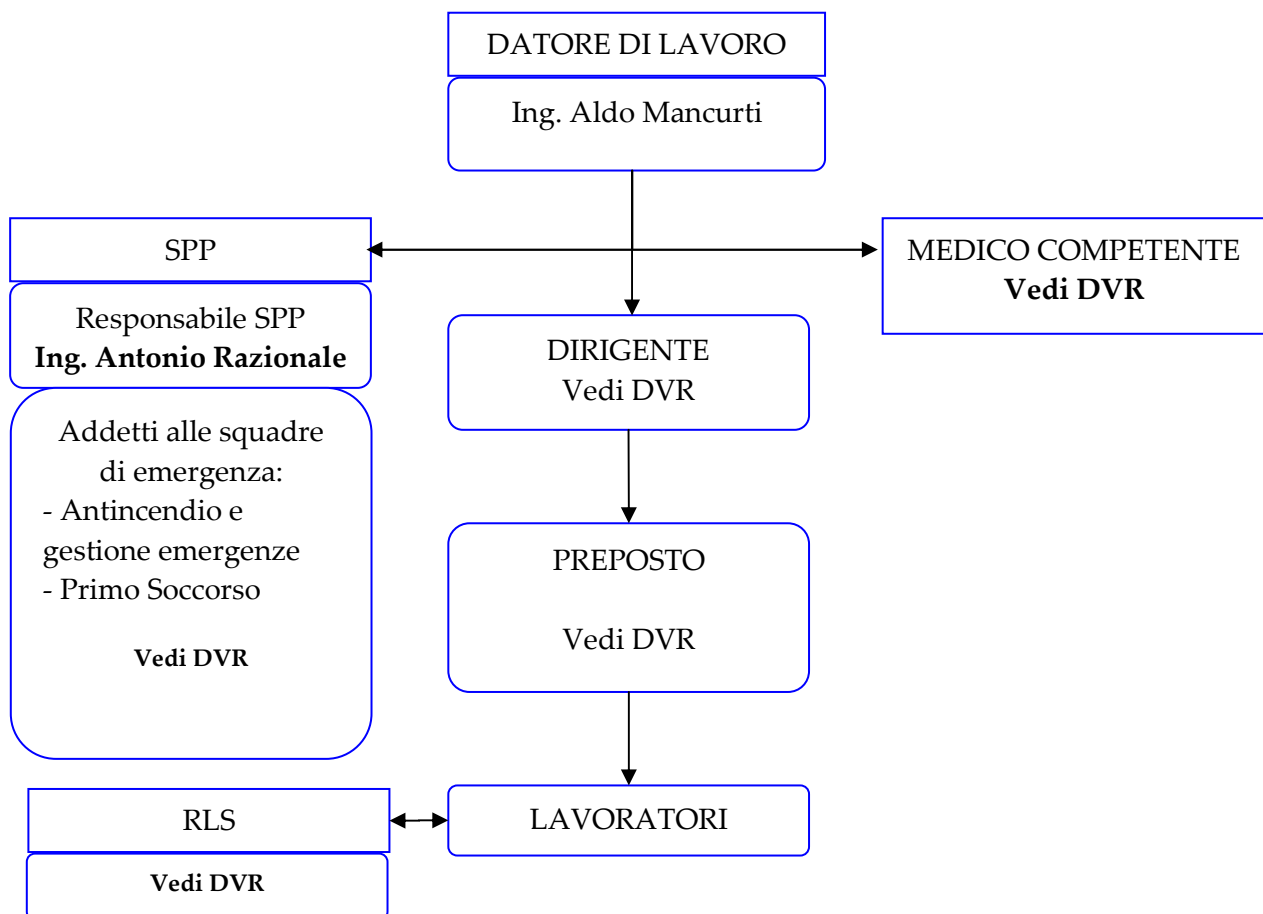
DATORE DI LAVORO

Ing. Aldo Mancurti

SPP

Responsabile SPP
**Ing. Antonio Razionale**

Addetti alle squadre di emergenza:
- Antincendio e gestione emergenze
- Primo Soccorso

**Vedi DVR**

MEDICO COMPETENTE
**Vedi DVR**

DIRIGENTE
Vedi DVR

PREPOSTO

Vedi DVR

RLS

**Vedi DVR**

LAVORATORI